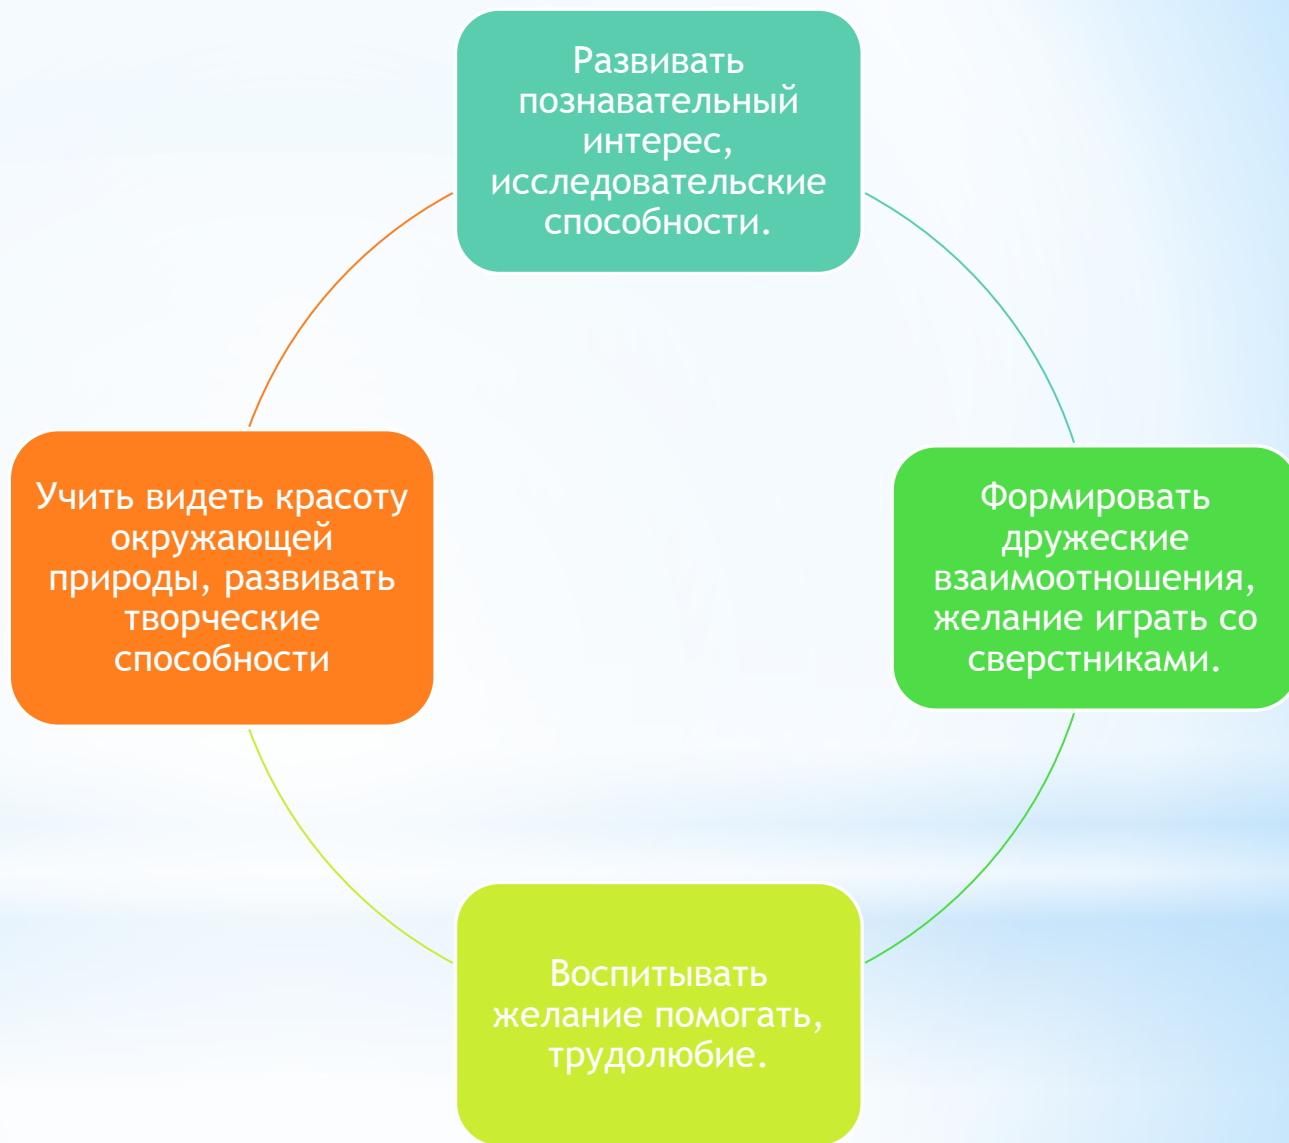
Развивать познавательный интерес, исследовательские способности.

Формировать дружеские взаимоотношения, желание играть со сверстниками.

Воспитывать желание помогать, трудолюбие.

Учить видеть красоту окружающей природы, развивать творческие способности